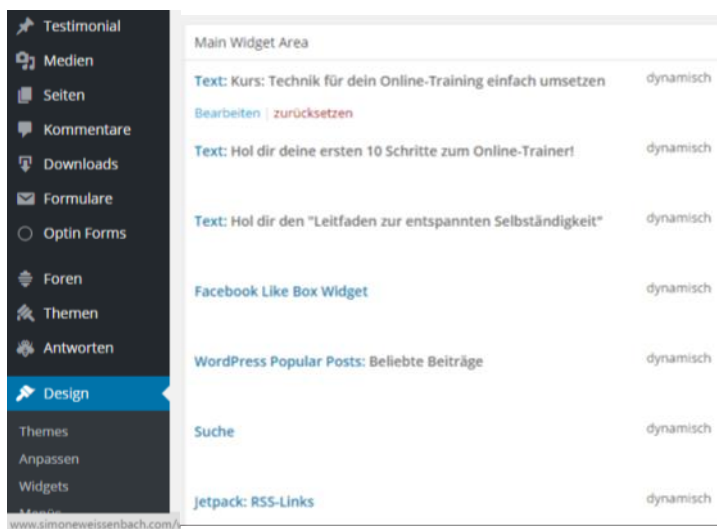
Testimonial
Medien
Seiten
Kommentare
Downloads
Formulare
Optin Forms
Foren
Themen
Antworten
Design
Themes
Anpassen
Widgets
Menüs

www.simoneweissenbach.com/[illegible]

Main Widget Area

Text: Kurs: Technik für dein Online-Training einfach umsetzen dynamisch
Bearbeiten | zurücksetzen

Text: Hol dir deine ersten 10 Schritte zum Online-Trainer! dynamisch

Text: Hol dir den "Leitfaden zur entspannten Selbständigkeit" dynamisch

Facebook Like Box Widget dynamisch

WordPress Popular Posts: Beliebte Beiträge dynamisch

Suche dynamisch

Jetpack: RSS-Links dynamisch